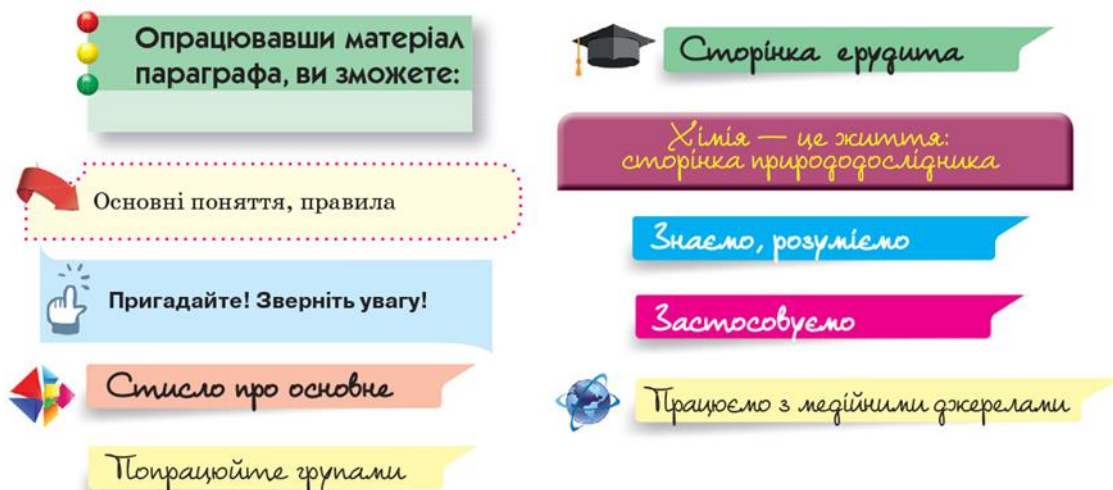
Опрацювавши матеріал параграфа, ви зможете:

Основні поняття, правила

Пригадайте! Зверніть увагу!

Стисло про основне

Попрацюйте групами

Сторінка ерудита

Хімія — це життя: сторінка природодослідника

Знаємо, розуміємо

Застосовуємо

Працюємо з медійними джерелами